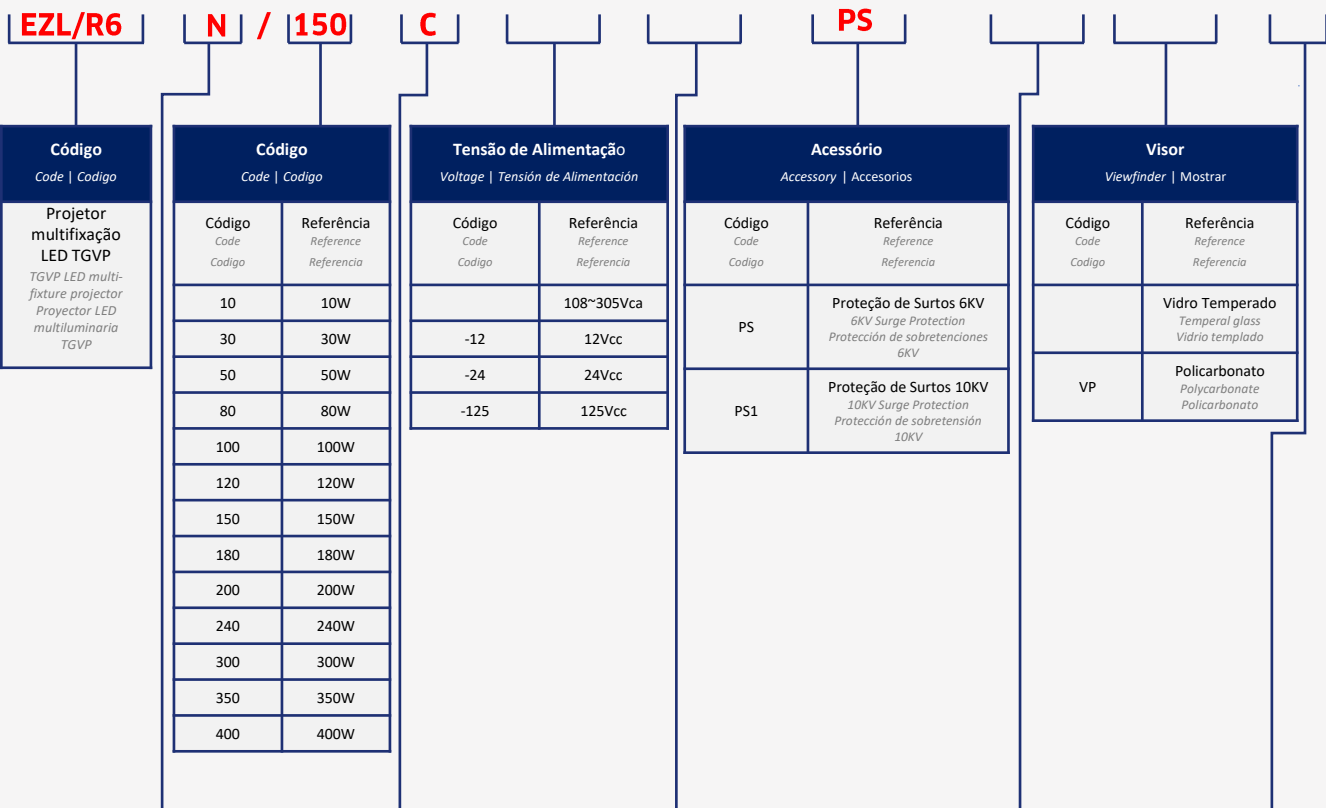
EZL/R6 N / 150 C PS

Código
Code | Codigo

Projetor multifixação LED TGVP
TGVP LED multi-fixture projector
Proyector LED multiluminaria TGVP

Código
Code | Codigo

| Código Code Codigo | Referência Reference Referencia |
|---|---|
| 10 | 10W |
| 30 | 30W |
| 50 | 50W |
| 80 | 80W |
| 100 | 100W |
| 120 | 120W |
| 150 | 150W |
| 180 | 180W |
| 200 | 200W |
| 240 | 240W |
| 300 | 300W |
| 350 | 350W |
| 400 | 400W |

Tensão de Alimentação
Voltage | Tensión de Alimentación

| Código Code Codigo | Referência Reference Referencia |
|---|---|
| | 108~305Vca |
| -12 | 12Vcc |
| -24 | 24Vcc |
| -125 | 125Vcc |

Acessório
Accessory | Accesorios

| Código Code Codigo | Referência Reference Referencia |
|---|---|
| PS | Proteção de Surtos 6KV 6KV Surge Protection Protección de sobretenciones 6KV |
| PS1 | Proteção de Surtos 10KV 10KV Surge Protection Protección de sobretensión 10KV |

Visor
Viewfinder | Mostrar

| Código Code Codigo | Referência Reference Referencia |
|---|---|
| | Vidro Temperado Temperal glass Vidrio templado |
| VP | Policarbonato Polycarbonate Policarbonato |